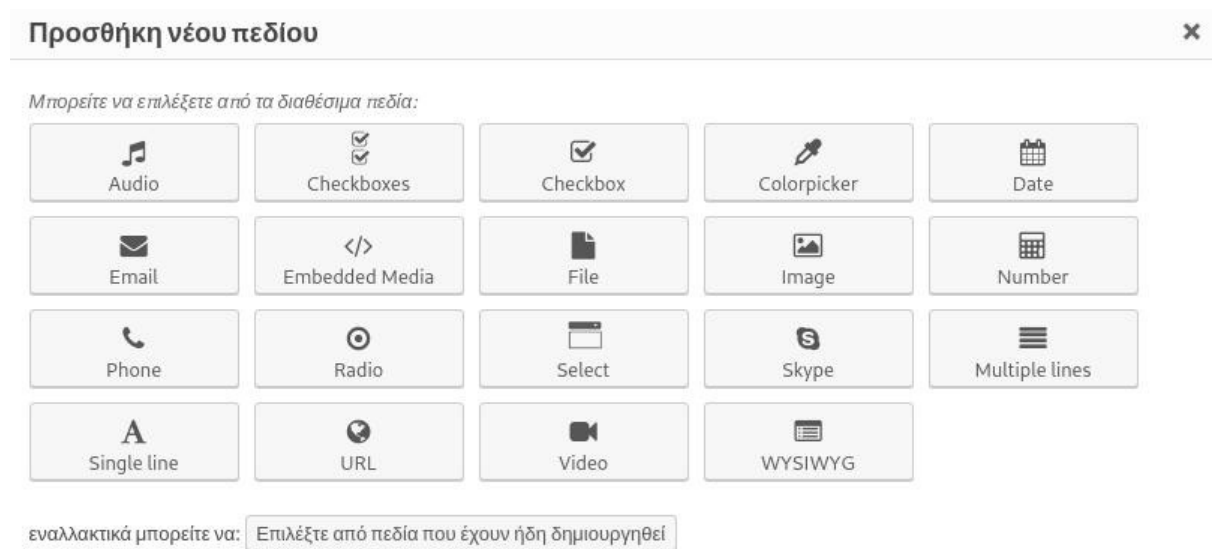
Προσθήκη νέου πεδίου

×

Μπορείτε να επιλέξετε από τα διαθέσιμα πεδία:

Audio
Checkboxes
Checkbox
Colorpicker
Date
Email
Embedded Media
File
Image
Number
Phone
Radio
Select
Skype
Multiple lines
A
Single line
URL
Video
WYSIWYG

εναλλακτικά μπορείτε να: Επιλέξτε από πεδία που έχουν ήδη δημιουργηθεί